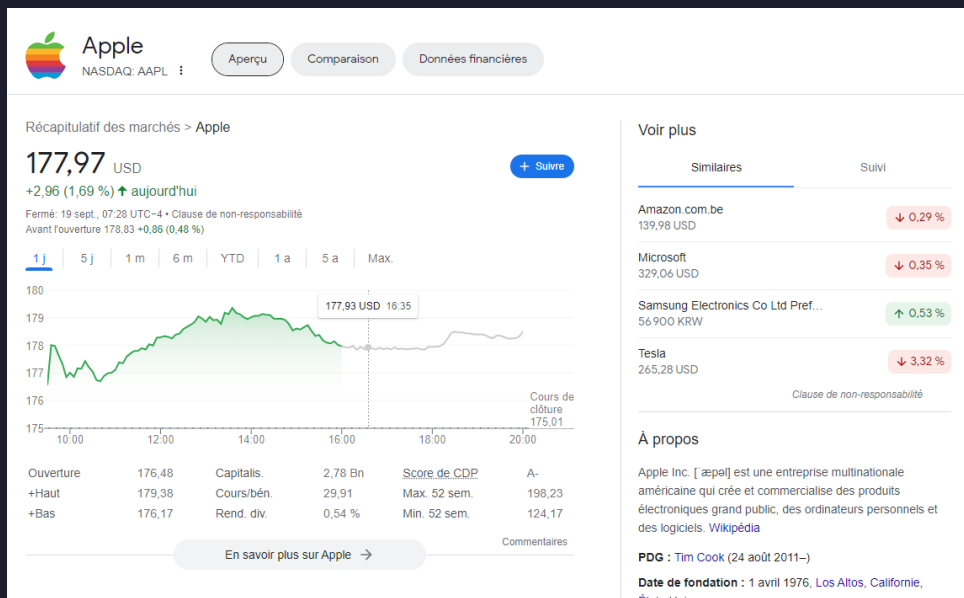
Apple
NASDAQ: AAPL ⋮

Aperçu Comparaison Données financières

Récapitulatif des marchés > Apple

177,97 USD
+2,96 (1,69 %) ↑ aujourd'hui

+ Suivre

Fermé: 19 sept., 07:28 UTC−4 • Clause de non-responsabilité
Avant l'ouverture 178,83 +0,86 (0,48 %)

1 j | 5 j | 1 m | 6 m | YTD | 1 a | 5 a | Max.

180
179
178
177
176
175

177,93 USD 16:35

Cours de clôture 175,01

10:00 12:00 14:00 16:00 18:00 20:00

| Ouverture | 176,48 | Capitalis. | 2,78 Bn | Score de CDP | A- |
|---|---|---|---|---|---|
| +Haut | 179,38 | Cours/bén. | 29,91 | Max. 52 sem. | 198,23 |
| +Bas | 176,17 | Rend. div. | 0,54 % | Min. 52 sem. | 124,17 |

Commentaires

En savoir plus sur Apple →

Voir plus

Similaires Suivi

Amazon.com.be
139,98 USD
↓ 0,29 %

Microsoft
329,06 USD
↓ 0,35 %

Samsung Electronics Co Ltd Pref...
56 900 KRW
↑ 0,53 %

Tesla
265,28 USD
↓ 3,32 %

Clause de non-responsabilité

À propos

Apple Inc. [ˈæpəl] est une entreprise multinationale américaine qui crée et commercialise des produits électroniques grand public, des ordinateurs personnels et des logiciels. Wikipédia

PDG : Tim Cook (24 août 2011–)

Date de fondation : 1 avril 1976, Los Altos, Californie, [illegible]